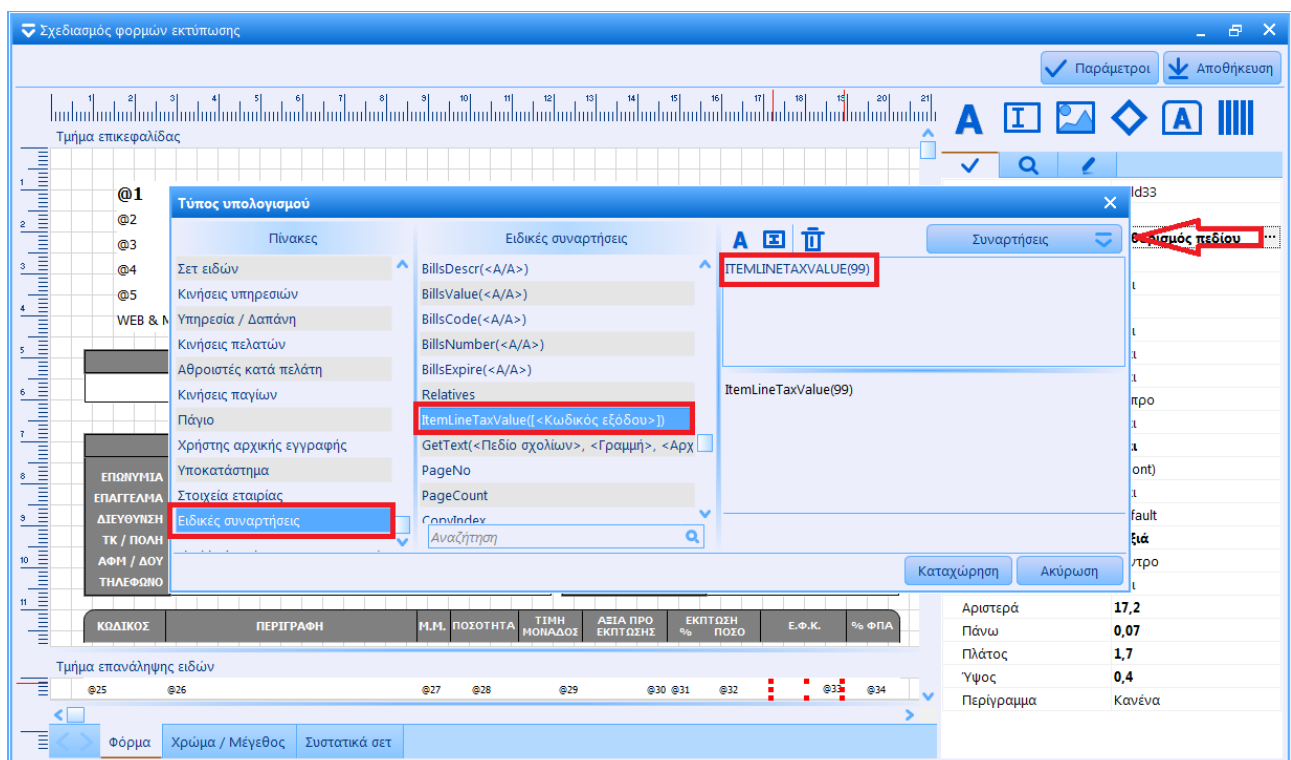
Σχεδιασμός φορμών εκτύπωσης

Παράμετροι
Αποθήκευση

1 2 3 4 5 6 7 8 9 10 11 12 13 14 15 16 17 18 19 20 21

Τμήμα επικεφαλίδας

@1
@2
@3
@4
@5
WEB & M

ΕΠΩΝΥΜΙΑ
ΕΠΑΓΓΕΛΜΑ
ΔΙΕΥΘΥΝΣΗ
ΤΚ / ΠΟΛΗ
ΑΦΜ / ΔΟΥ
ΤΗΛΕΦΩΝΟ

Τύπος υπολογισμού

Πίνακες
Σετ ειδών
Κινήσεις υπηρεσιών
Υπηρεσία / Δαπάνη
Κινήσεις πελατών
Αθροιστές κατά πελάτη
Κινήσεις παγίων
Πάγιο
Χρήστης αρχικής εγγραφής
Υποκατάστημα
Στοιχεία εταιρίας
Ειδικές συναρτήσεις

Ειδικές συναρτήσεις
BillsDescr(<A/A>)
BillsValue(<A/A>)
BillsCode(<A/A>)
BillsNumber(<A/A>)
BillsExpire(<A/A>)
Relatives
ItemLineTaxValue([<Κωδικός εξόδου>])
GetText(<Πεδίο σχολίων>, <Γραμμή>, <Αρχ
PageNo
PageCount
CopyIndex
Αναζήτηση

Συναρτήσεις
ITEMLINETAXVALUE(99)
ItemLineTaxValue(99)

Καταχώρηση
Ακύρωση

ld33
ορισμός πεδίου
ντρο
ont)
fault
ξιά
ντρο

| ΚΩΔΙΚΟΣ | ΠΕΡΙΓΡΑΦΗ | Μ.Μ. | ΠΟΣΟΤΗΤΑ | ΤΙΜΗ ΜΟΝΑΔΟΣ | ΑΞΙΑ ΠΡΟ ΕΚΠΤΩΣΗΣ | ΕΚΠΤΩΣΗ % ΠΟΣΟ | Ε.Φ.Κ. | % ΦΠΑ |
|---|---|---|---|---|---|---|---|---|

Τμήμα επανάληψης ειδών
@25 @26 @27 @28 @29 @30 @31 @32 @33 @34

| Αριστερά | 17,2 |
|---|---|
| Πάνω | 0,07 |
| Πλάτος | 1,7 |
| Ύψος | 0,4 |
| Περίγραμμα | Κανένα |

Φόρμα
Χρώμα / Μέγεθος
Συστατικά σετ